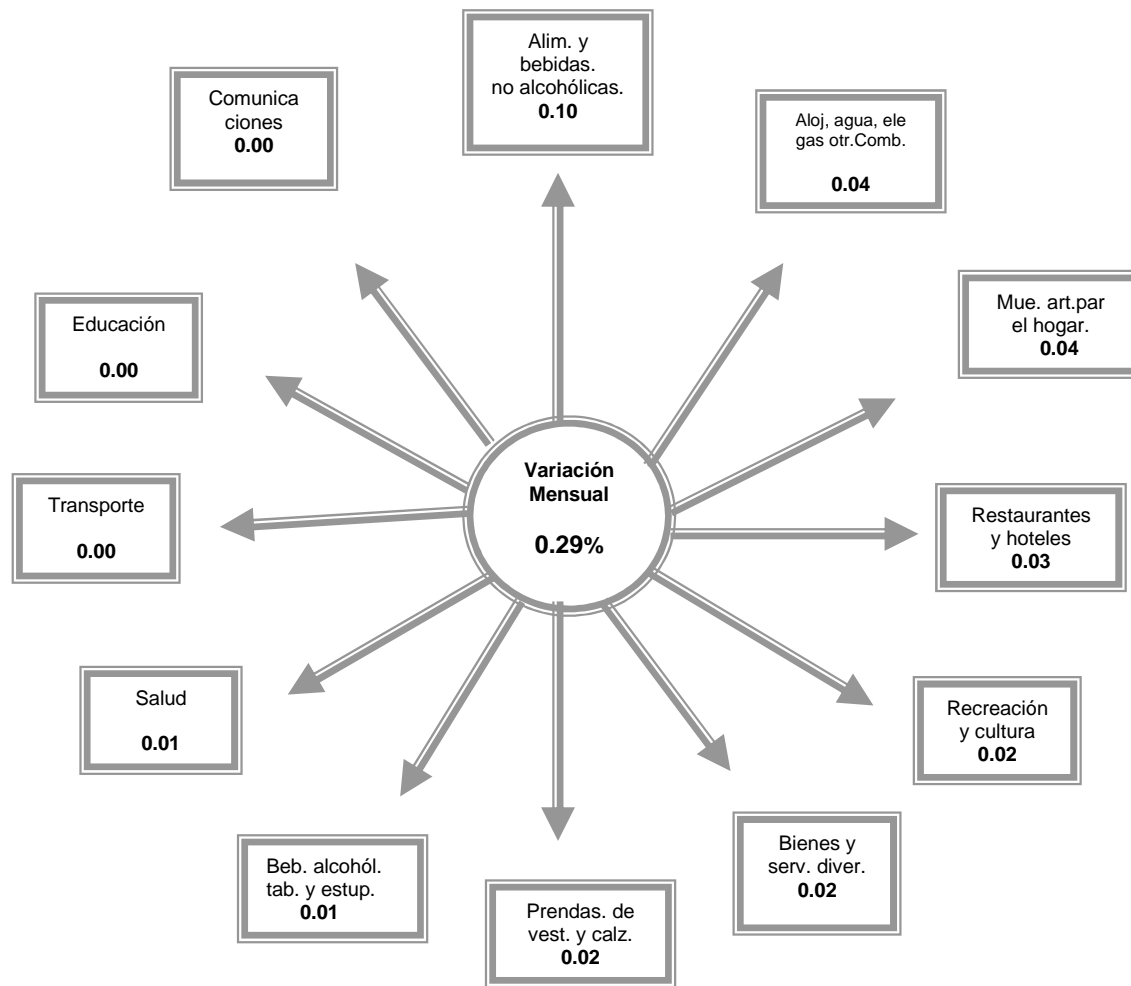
Alim. y bebidas. no alcohólicas.
0.10

Aloj, agua, ele gas otr.Comb.
0.04

Mue. art.par el hogar.
0.04

Restaurantes y hoteles
0.03

Recreación y cultura
0.02

Bienes y serv. diver.
0.02

Prendas. de vest. y calz.
0.02

Beb. alcohól. tab. y estup.
0.01

Salud
0.01

Transporte
0.00

Educación
0.00

Comunica ciones
0.00

Variación Mensual
0.29%